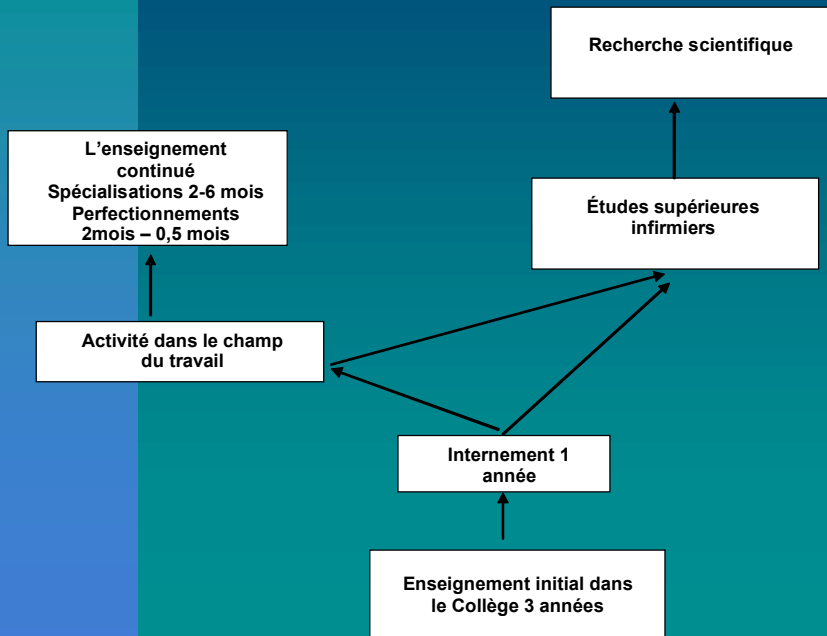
Recherche scientifique

L’enseignement continué
Spécialisations 2-6 mois
Perfectionnements
2mois – 0,5 mois

Études supérieures infirmiers

Activité dans le champ du travail

Internement 1 année

Enseignement initial dans le Collège 3 années